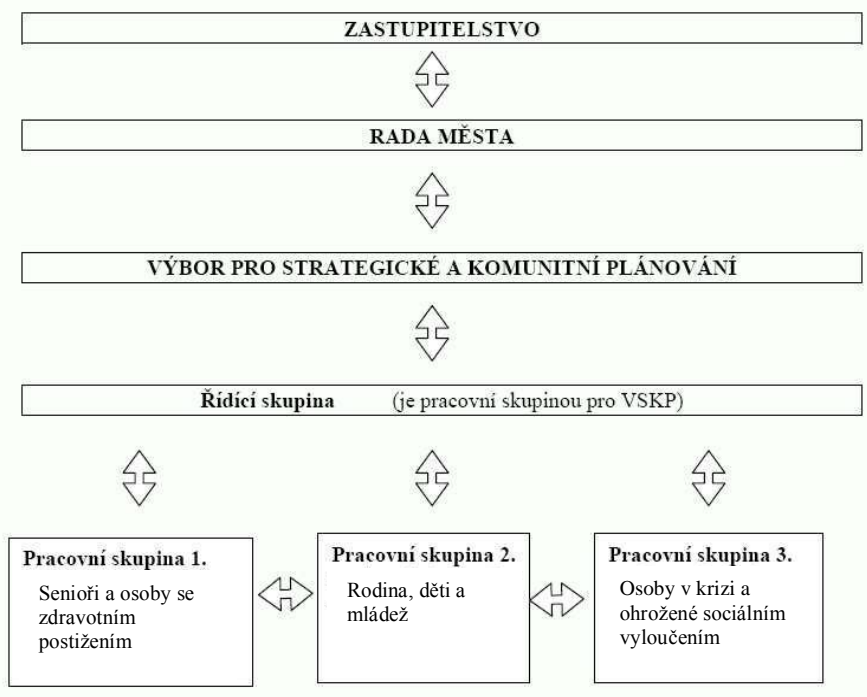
ZASTUPITELSTVO

RADA MĚSTA

VÝBOR PRO STRATEGICKÉ A KOMUNITNÍ PLÁNOVÁNÍ

Řídící skupina (je pracovní skupinou pro VSKP)

Pracovní skupina 1.
Senioři a osoby se zdravotním postižením

Pracovní skupina 2.
Rodina, děti a mládež

Pracovní skupina 3.
Osoby v krizi a ohrožené sociálním vyloučením